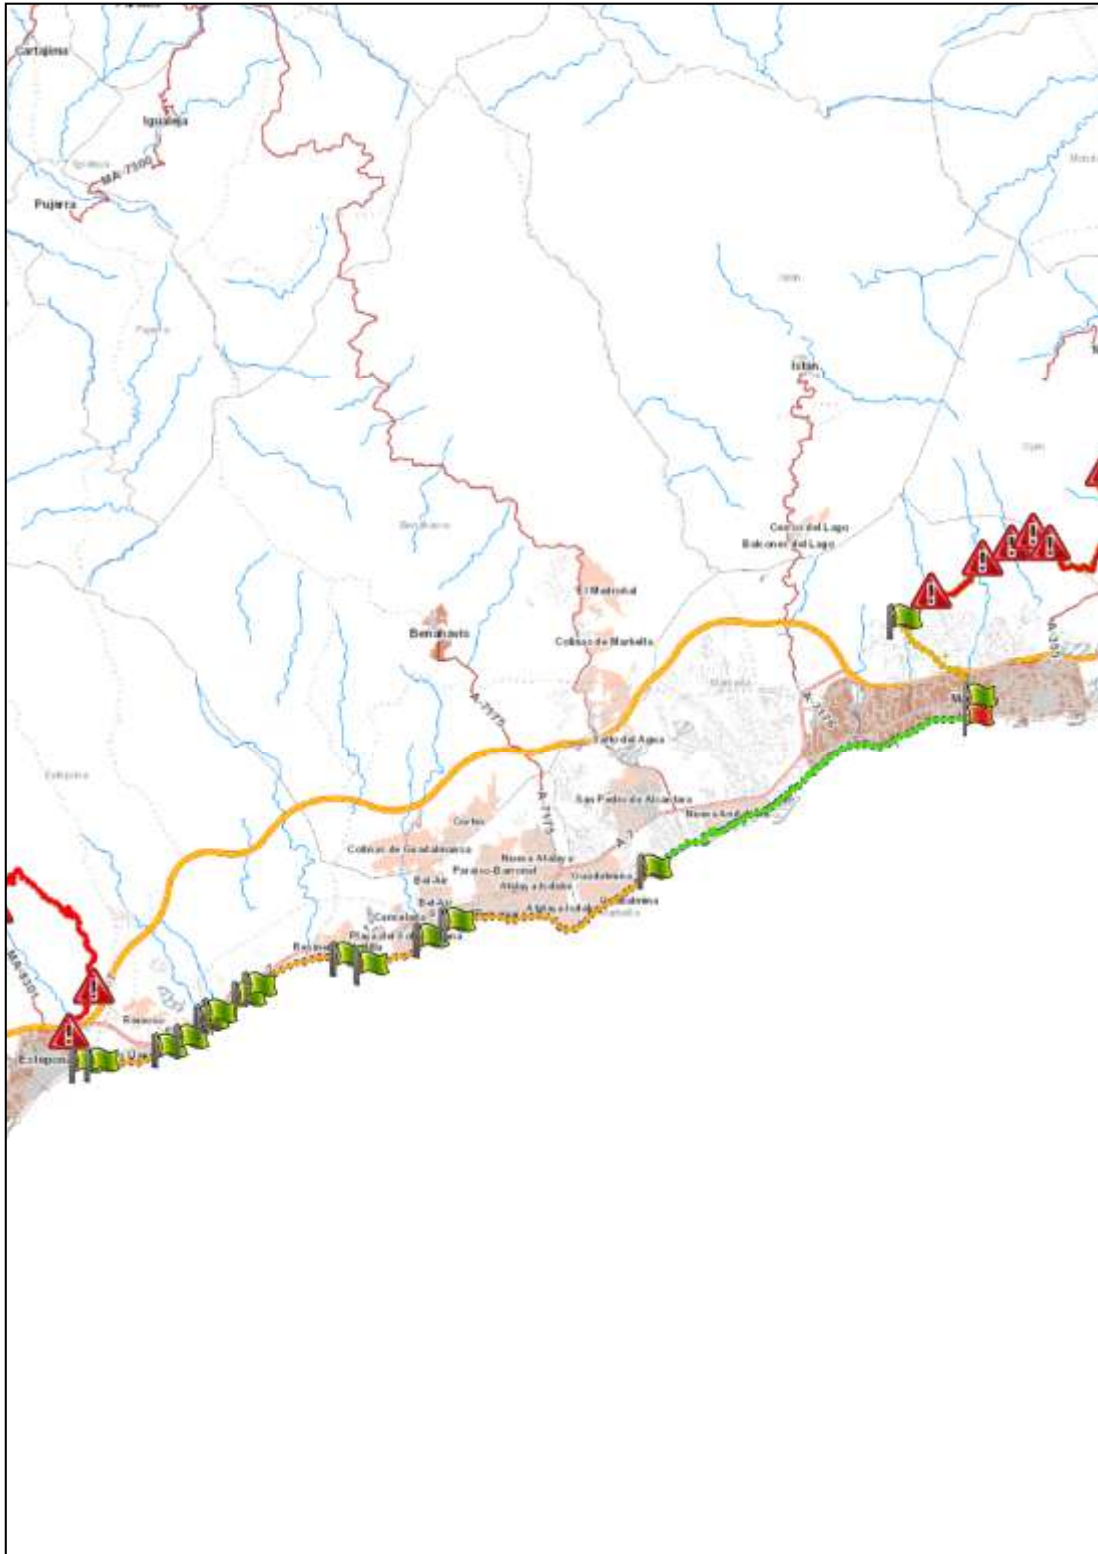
Cartajima
Igualeja
MA-7300
Pujerra
Istán
Cerros del Lago
Balcones del Lago
El Madroñal
Benahavís
Colinas de Marbella
A-7175
Valle del Agua
San Pedro de Alcántara
Nueva Andalucía
Colinas de Guadalmansa
Nueva Atalaya
Paraíso-Barronal
Guadalmina
Bel-Air
Atalaya-Isdabe
Guadalmina
Cancelada
Playa del Saladillo
Estepona
A-7
MA-8300
A-355